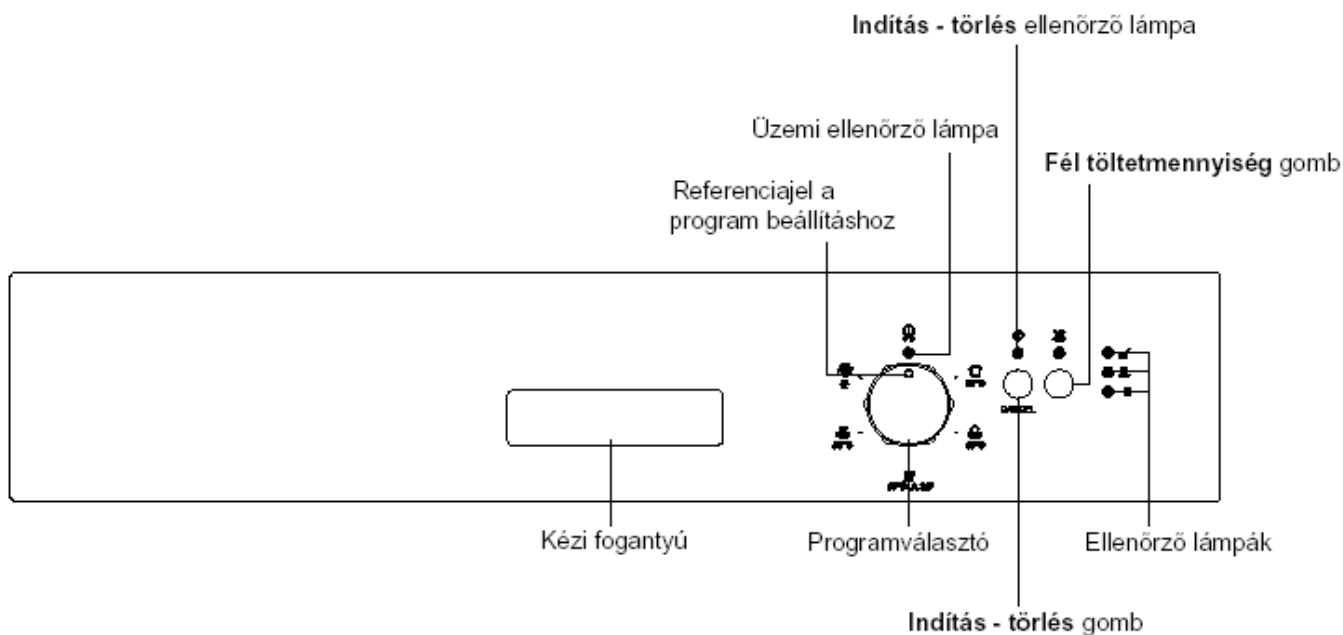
**Indítás - törlés** ellenőrző lámpa

Üzemi ellenőrző lámpa

**Fél töltetmennyiség** gomb

Referenciajel a program beállításhoz

CANCEL

Kézi fogantyú

Programválasztó

Ellenőrző lámpák

**Indítás - törlés** gomb